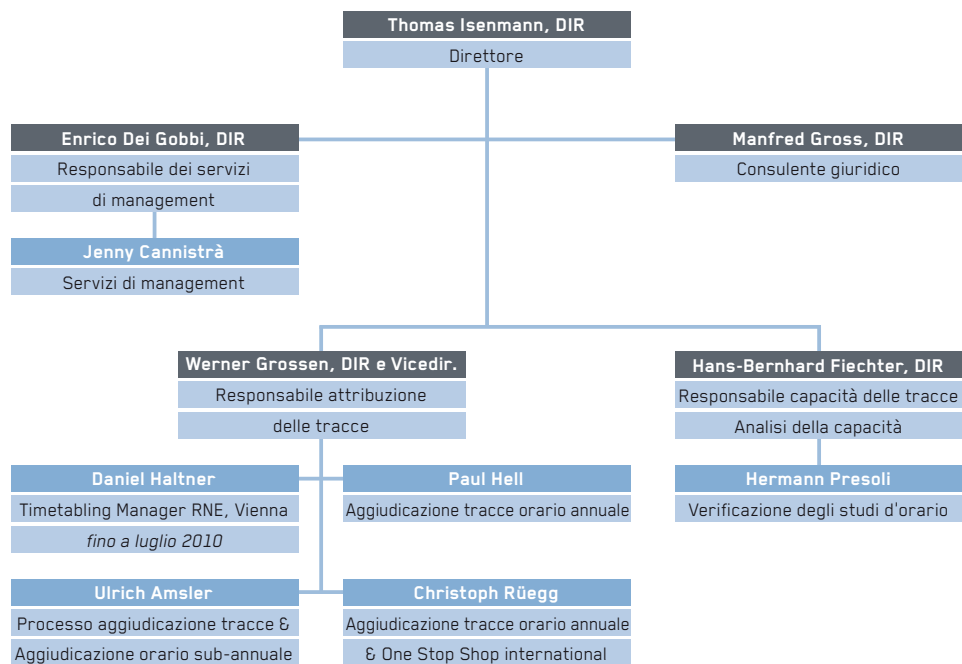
Thomas Isenmann, DIR
Direttore

Enrico Dei Gobbi, DIR
Responsabile dei servizi di management

Manfred Gross, DIR
Consulente giuridico

Jenny Cannistrà
Servizi di management

Werner Grossen, DIR e Vicedir.
Responsabile attribuzione delle tracce

Hans-Bernhard Fiechter, DIR
Responsabile capacità delle tracce
Analisi della capacità

Daniel Haltner
Timetabling Manager RNE, Vienna
*fino a luglio 2010*

Paul Hell
Aggiudicazione tracce orario annuale

Hermann Presoli
Verificazione degli studi d'orario

Ulrich Amsler
Processo aggiudicazione tracce &
Aggiudicazione orario sub-annuale

Christoph Rüegg
Aggiudicazione tracce orario annuale
& One Stop Shop international